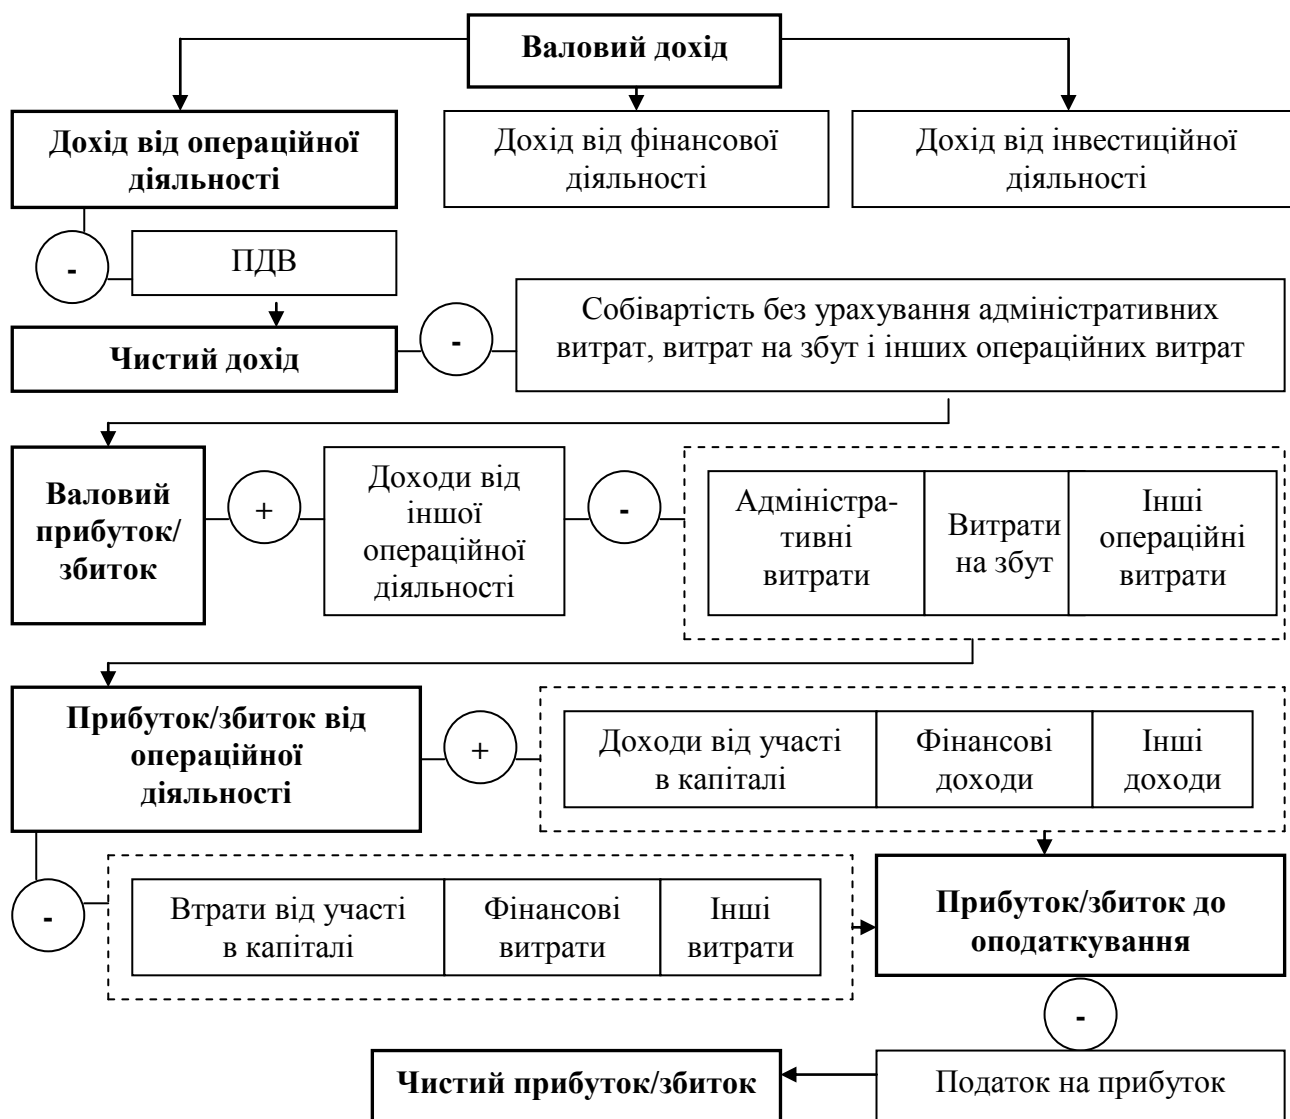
Валовий дохід

Дохід від операційної діяльності

Дохід від фінансової діяльності

Дохід від інвестиційної діяльності

-

ПДВ

Чистий дохід

-

Собівартість без урахування адміністративних витрат, витрат на збут і інших операційних витрат

Валовий прибуток/збиток

+

Доходи від іншої операційної діяльності

-

| Адміністративні витрати | Витрати на збут | Інші операційні витрати |
|---|---|---|

Прибуток/збиток від операційної діяльності

+

| Доходи від участі в капіталі | Фінансові доходи | Інші доходи |
|---|---|---|

-

| Втрати від участі в капіталі | Фінансові витрати | Інші витрати |
|---|---|---|

Прибуток/збиток до оподаткування

-

Чистий прибуток/збиток

Податок на прибуток